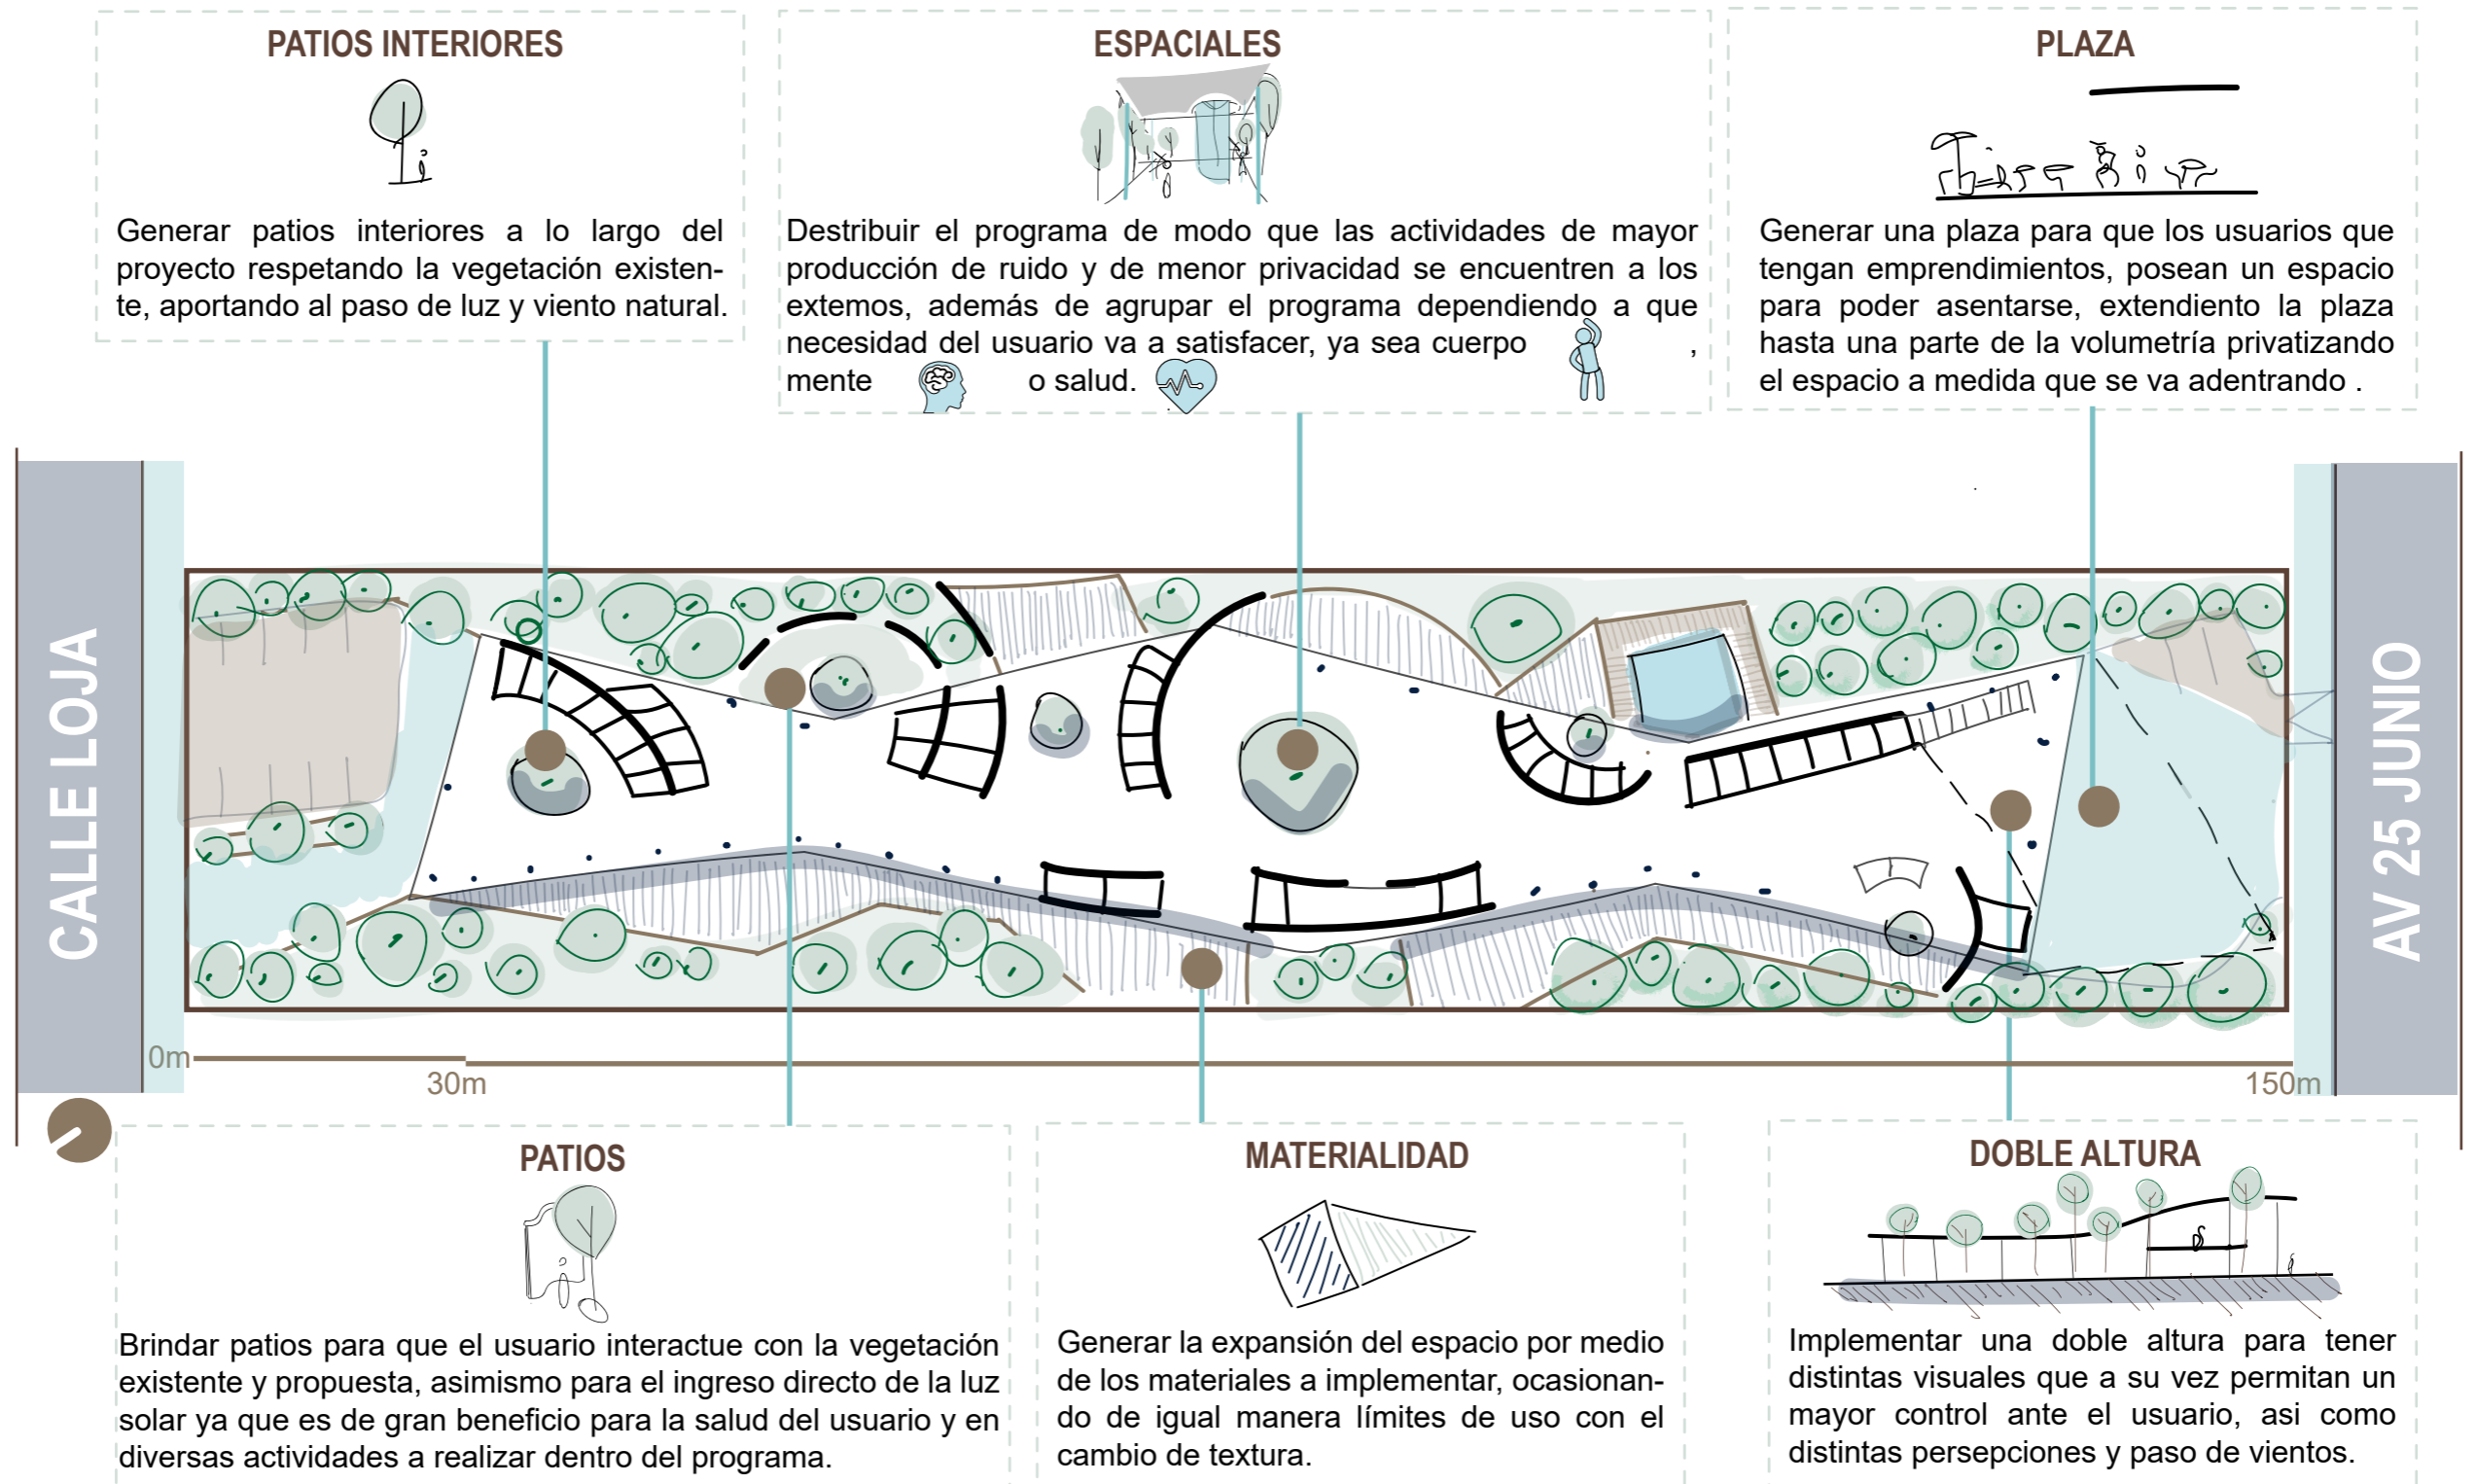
PATIOS INTERIORES

Generar patios interiores a lo largo del proyecto respetando la vegetación existente, aportando al paso de luz y viento natural.

ESPACIALES

Destribuir el programa de modo que las actividades de mayor producción de ruido y de menor privacidad se encuentren a los extemos, además de agrupar el programa dependiendo a que necesidad del usuario va a satisfacer, ya sea cuerpo , mente o salud.

PLAZA

Generar una plaza para que los usuarios que tengan emprendimientos, posean un espacio para poder asentarse, extendiento la plaza hasta una parte de la volumetría privatizando el espacio a medida que se va adentrando .

CALLE LOJA

AV 25 JUNIO

0m

30m

150m

PATIOS

Brindar patios para que el usuario interactue con la vegetación existente y propuesta, asimismo para el ingreso directo de la luz solar ya que es de gran beneficio para la salud del usuario y en diversas actividades a realizar dentro del programa.

MATERIALIDAD

Generar la expansión del espacio por medio de los materiales a implementar, ocasionando de igual manera límites de uso con el cambio de textura.

DOBLE ALTURA

Implementar una doble altura para tener distintas visuales que a su vez permitan un mayor control ante el usuario, asi como distintas persepciones y paso de vientos.